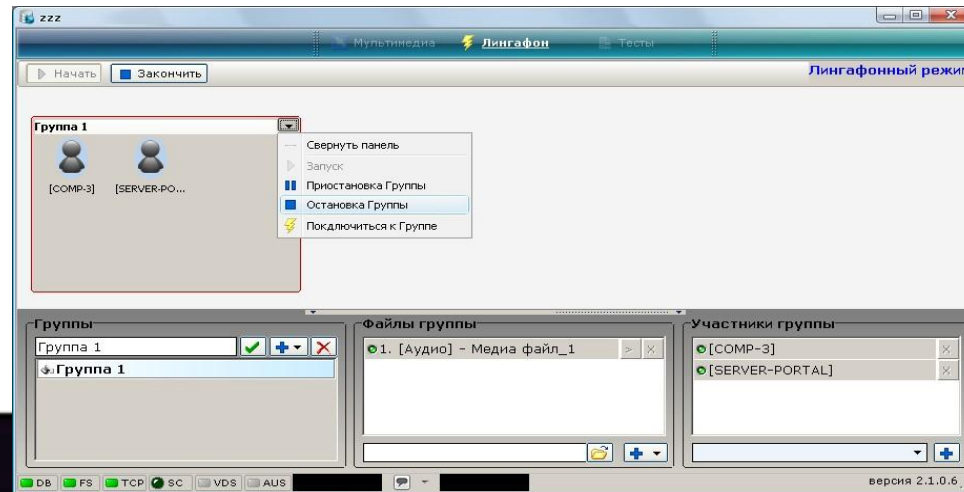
zzz

Мультимедиа Лингафон Тесты

Начать Закончить

Лингафонный режи

Группа 1

[COMP-3] [SERVER-PO...

Свернуть панель
Запуск
Приостановка Группы
Остановка Группы
Поключиться к Группе

Группы
Группа 1
Группа 1

Файлы группы
1. [Аудио] - Медиа файл_1

Участники группы
[COMP-3]
[SERVER-PORTAL]

DB FS TCP SC VDS AUS

версия 2.1.0.6